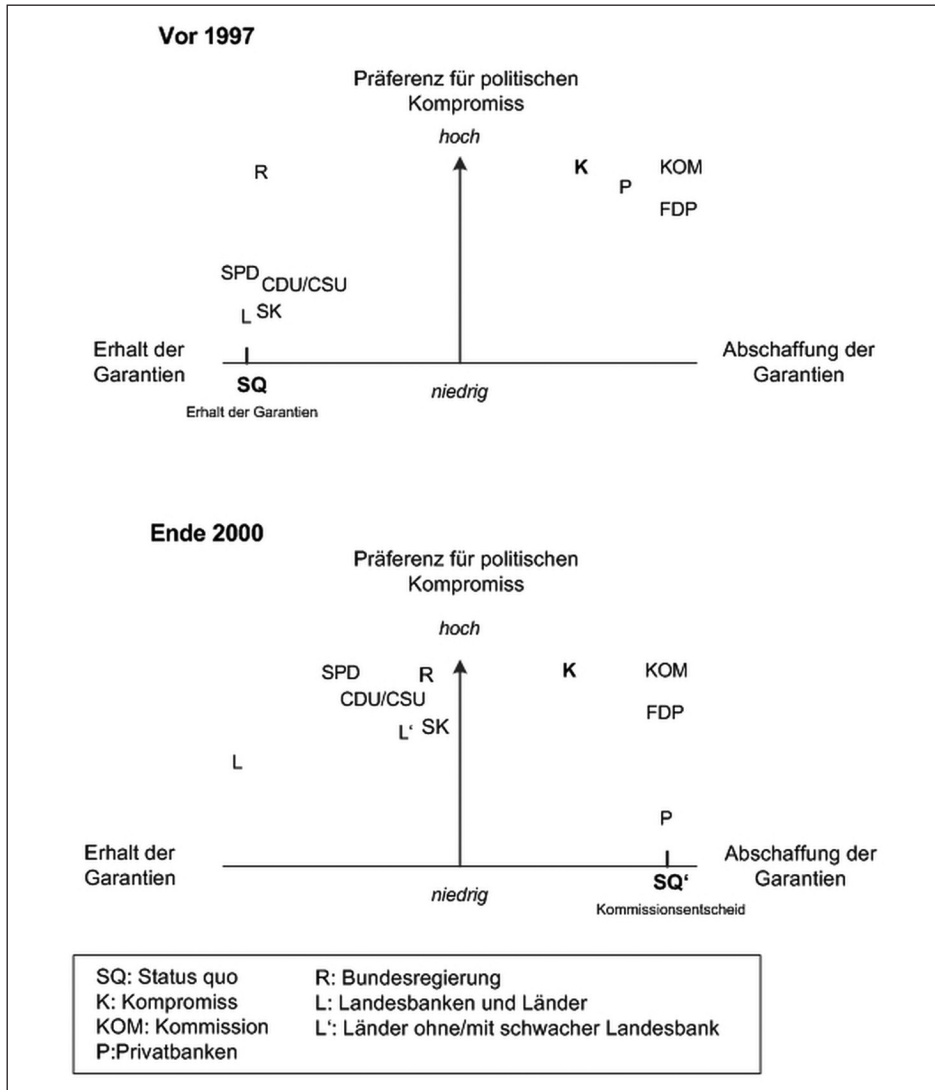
**Vor 1997**

Präferenz für politischen Kompromiss

*hoch*

R

K

P

KOM

FDP

SPD CDU/CSU

L SK

Erhalt der Garantien

Abschaffung der Garantien

**SQ**

Erhalt der Garantien

*niedrig*

**Ende 2000**

Präferenz für politischen Kompromiss

*hoch*

SPD R

CDU/CSU

L' SK

K

KOM

FDP

L

P

Erhalt der Garantien

Abschaffung der Garantien

*niedrig*

**SQ'**

Kommissionsentscheid

SQ: Status quo
K: Kompromiss
KOM: Kommission
P:Privatbanken

R: Bundesregierung
L: Landesbanken und Länder
L': Länder ohne/mit schwacher Landesbank